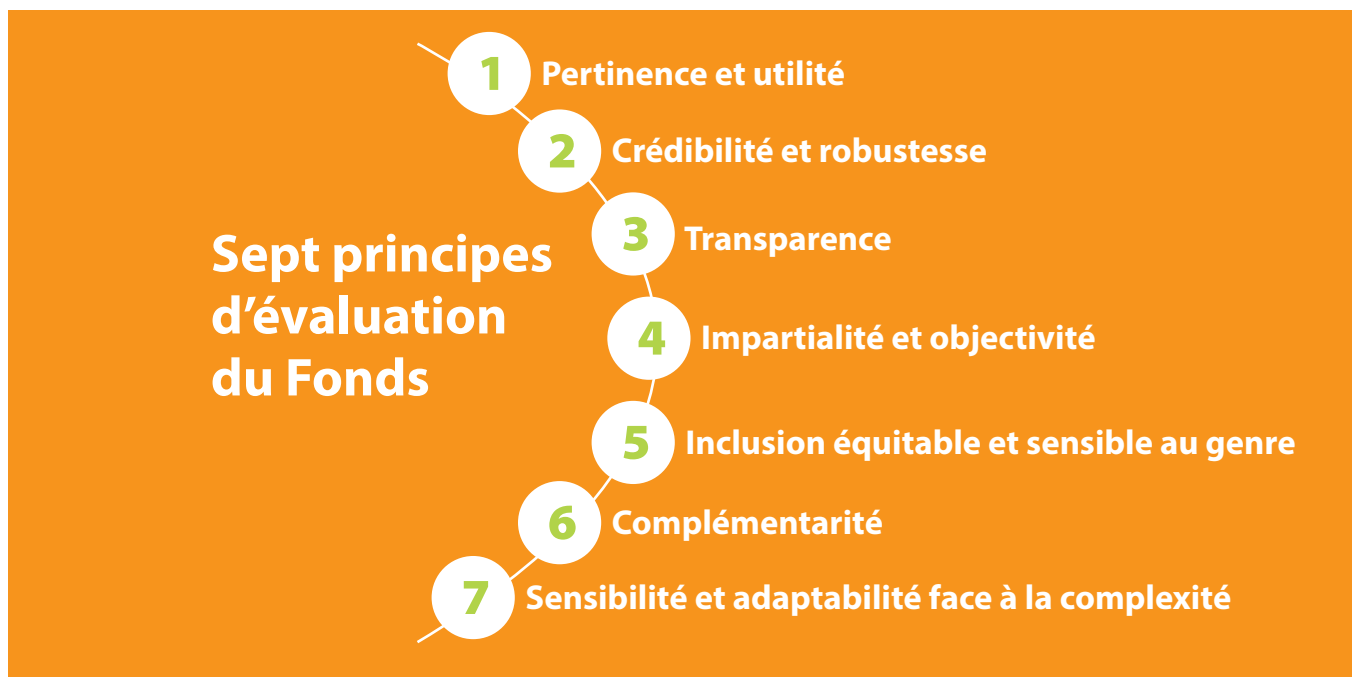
Sept principes d’évaluation du Fonds

1 Pertinence et utilité

2 Crédibilité et robustesse

3 Transparence

4 Impartialité et objectivité

5 Inclusion équitable et sensible au genre

6 Complémentarité

7 Sensibilité et adaptabilité face à la complexité